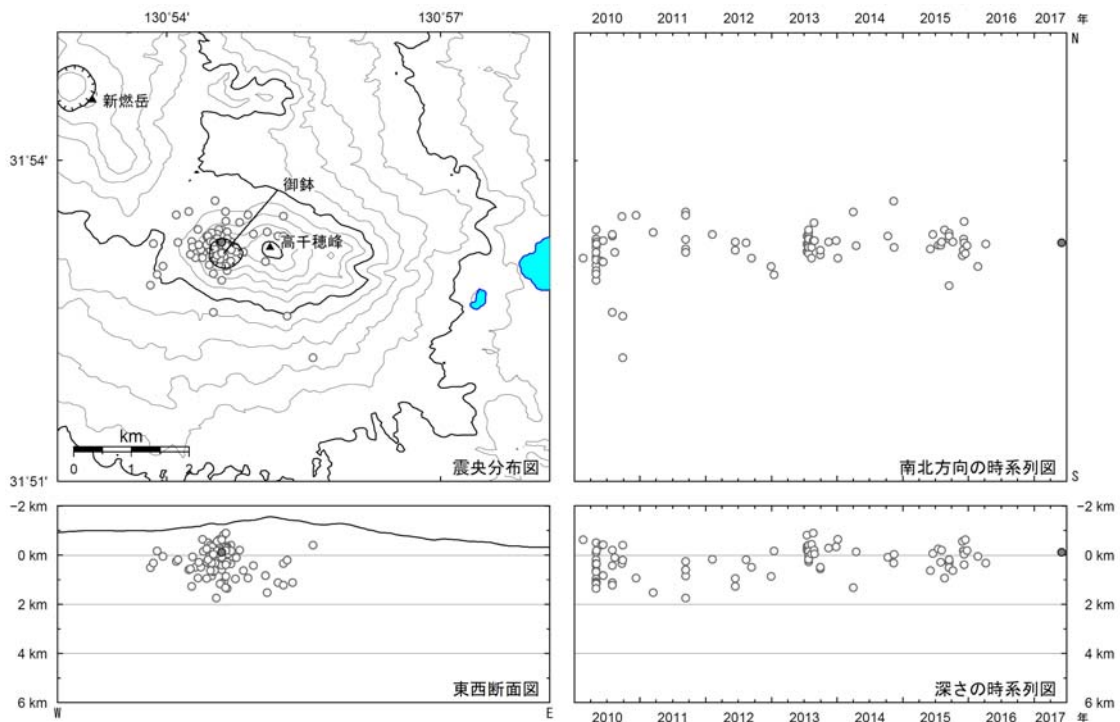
130°54'
130°57'
新燃岳
31°54'
御鉢
高千穂峰
km
0
1
2
31°51'
震央分布図

2010
2011
2012
2013
2014
2015
2016
2017 年
N
S
南北方向の時系列図

−2 km
0 km
2 km
4 km
6 km
W
E
東西断面図

−2 km
0 km
2 km
4 km
6 km
深さの時系列図
2010
2011
2012
2013
2014
2015
2016
2017 年